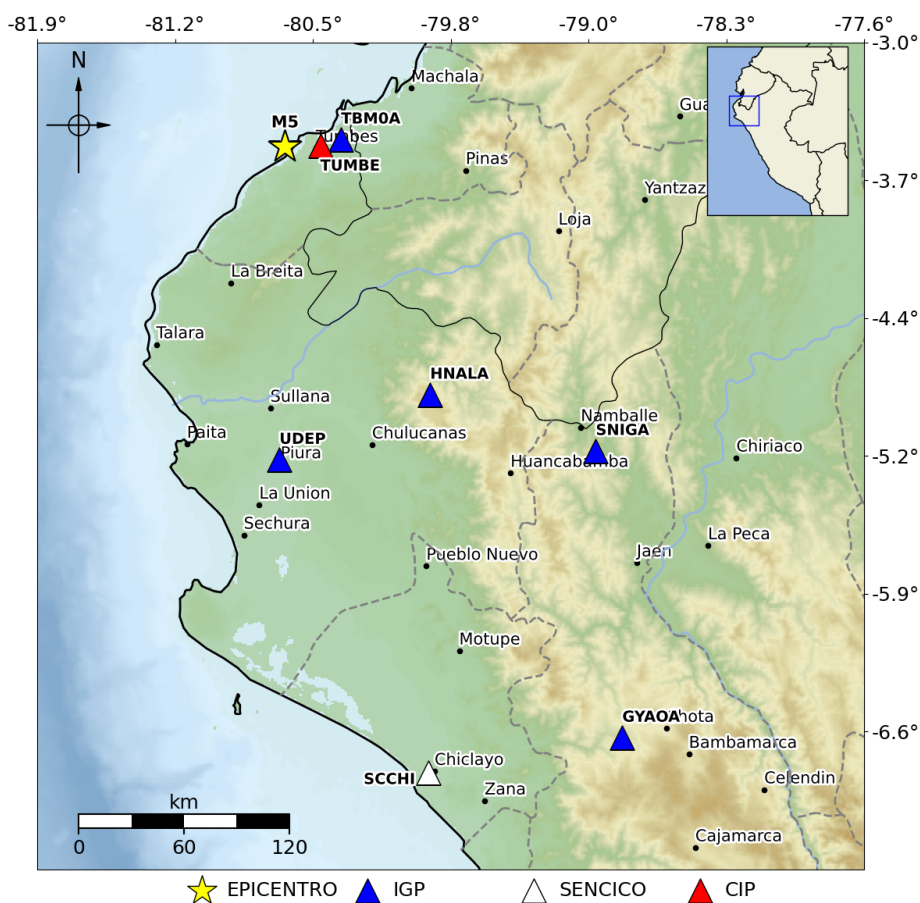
-81.9° -81.2° -80.5° -79.8° -79.0° -78.3° -77.6°

-3.0°
-3.7°
-4.4°
-5.2°
-5.9°
-6.6°

N

Machala
M5
TBM0A
Tumbes
TUMBE
Pinas
Gua
Yantzaz
Loja
La Breita
Talara
HNALA
Sullana
Namballe
SNIGA
Paita
UDEP
Piura
Chulucanas
Chiriaco
Huancabamba
La Union
Sechura
La Peca
Pueblo Nuevo
Jaen
Motupe
GYAOA
hota
Bambamarca
Chiclayo
SCCHI
Celendin
Zana
Cajamarca

km
0 60 120

EPICENTRO IGP SENCICO CIP